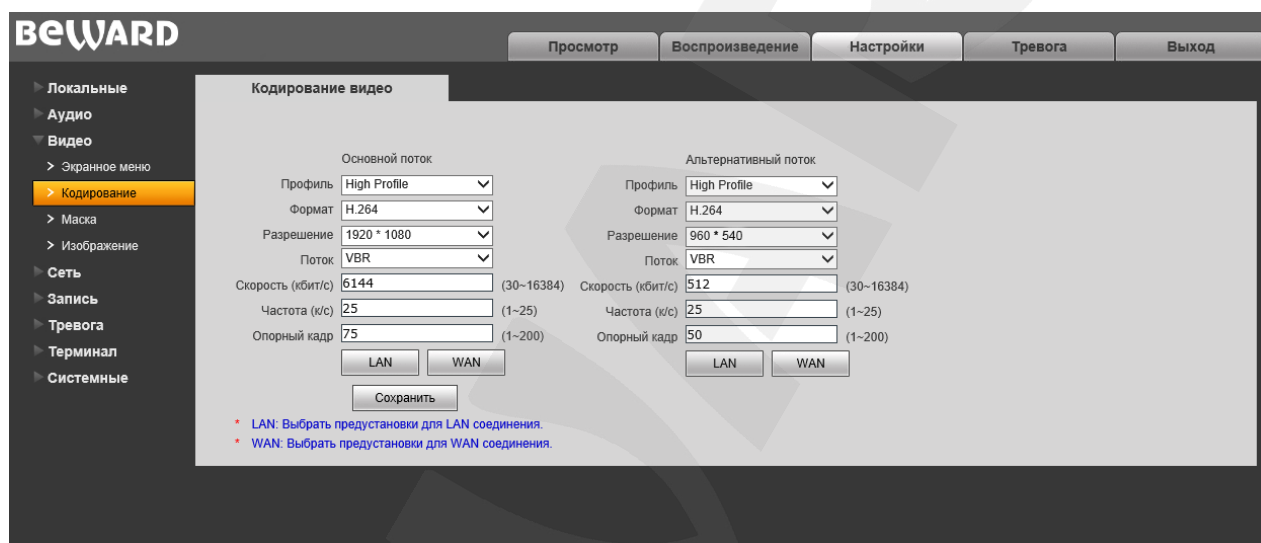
BEWARD

Просмотр | Воспроизведение | Настройки | Тревога | Выход

Локальные
Аудио
Видео
> Экранное меню
> Кодирование
> Маска
> Изображение
Сеть
Запись
Тревога
Терминал
Системные

Кодирование видео

Основной поток
Профиль High Profile
Формат H.264
Разрешение 1920 * 1080
Поток VBR
Скорость (кбит/с) 6144 (30~16384)
Частота (к/с) 25 (1~25)
Опорный кадр 75 (1~200)
LAN WAN

Альтернативный поток
Профиль High Profile
Формат H.264
Разрешение 960 * 540
Поток VBR
Скорость (кбит/с) 512 (30~16384)
Частота (к/с) 25 (1~25)
Опорный кадр 50 (1~200)
LAN WAN

Сохранить

* LAN: Выбрать предустановки для LAN соединения.
* WAN: Выбрать предустановки для WAN соединения.